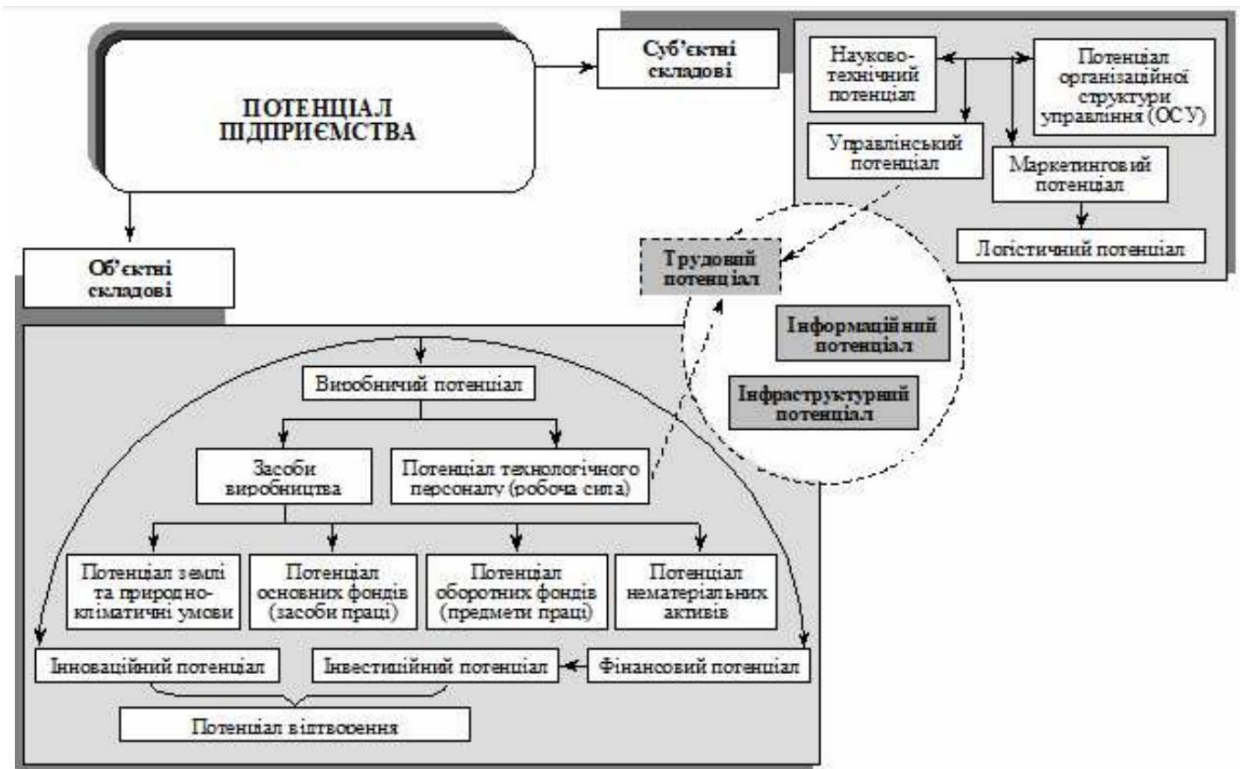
ПОТЕНЦІАЛ ПІДПРИЄМСТВА

Суб'єктні складові

Науково-технічний потенціал

Потенціал організаційної структури управління (ОСУ)

Управлінський потенціал

Маркетинговий потенціал

Логістичний потенціал

Трудовий потенціал

Інформаційний потенціал

Інфраструктурний потенціал

Об'єктні складові

Виробничий потенціал

Засоби виробництва

Потенціал технологічного персоналу (робоча сила)

Потенціал землі та природно-кліматичні умови

Потенціал основних фондів (засоби праці)

Потенціал оборотних фондів (предмети праці)

Потенціал нематеріальних активів

Інноваційний потенціал

Інвестиційний потенціал

Фінансовий потенціал

Потенціал відтворення